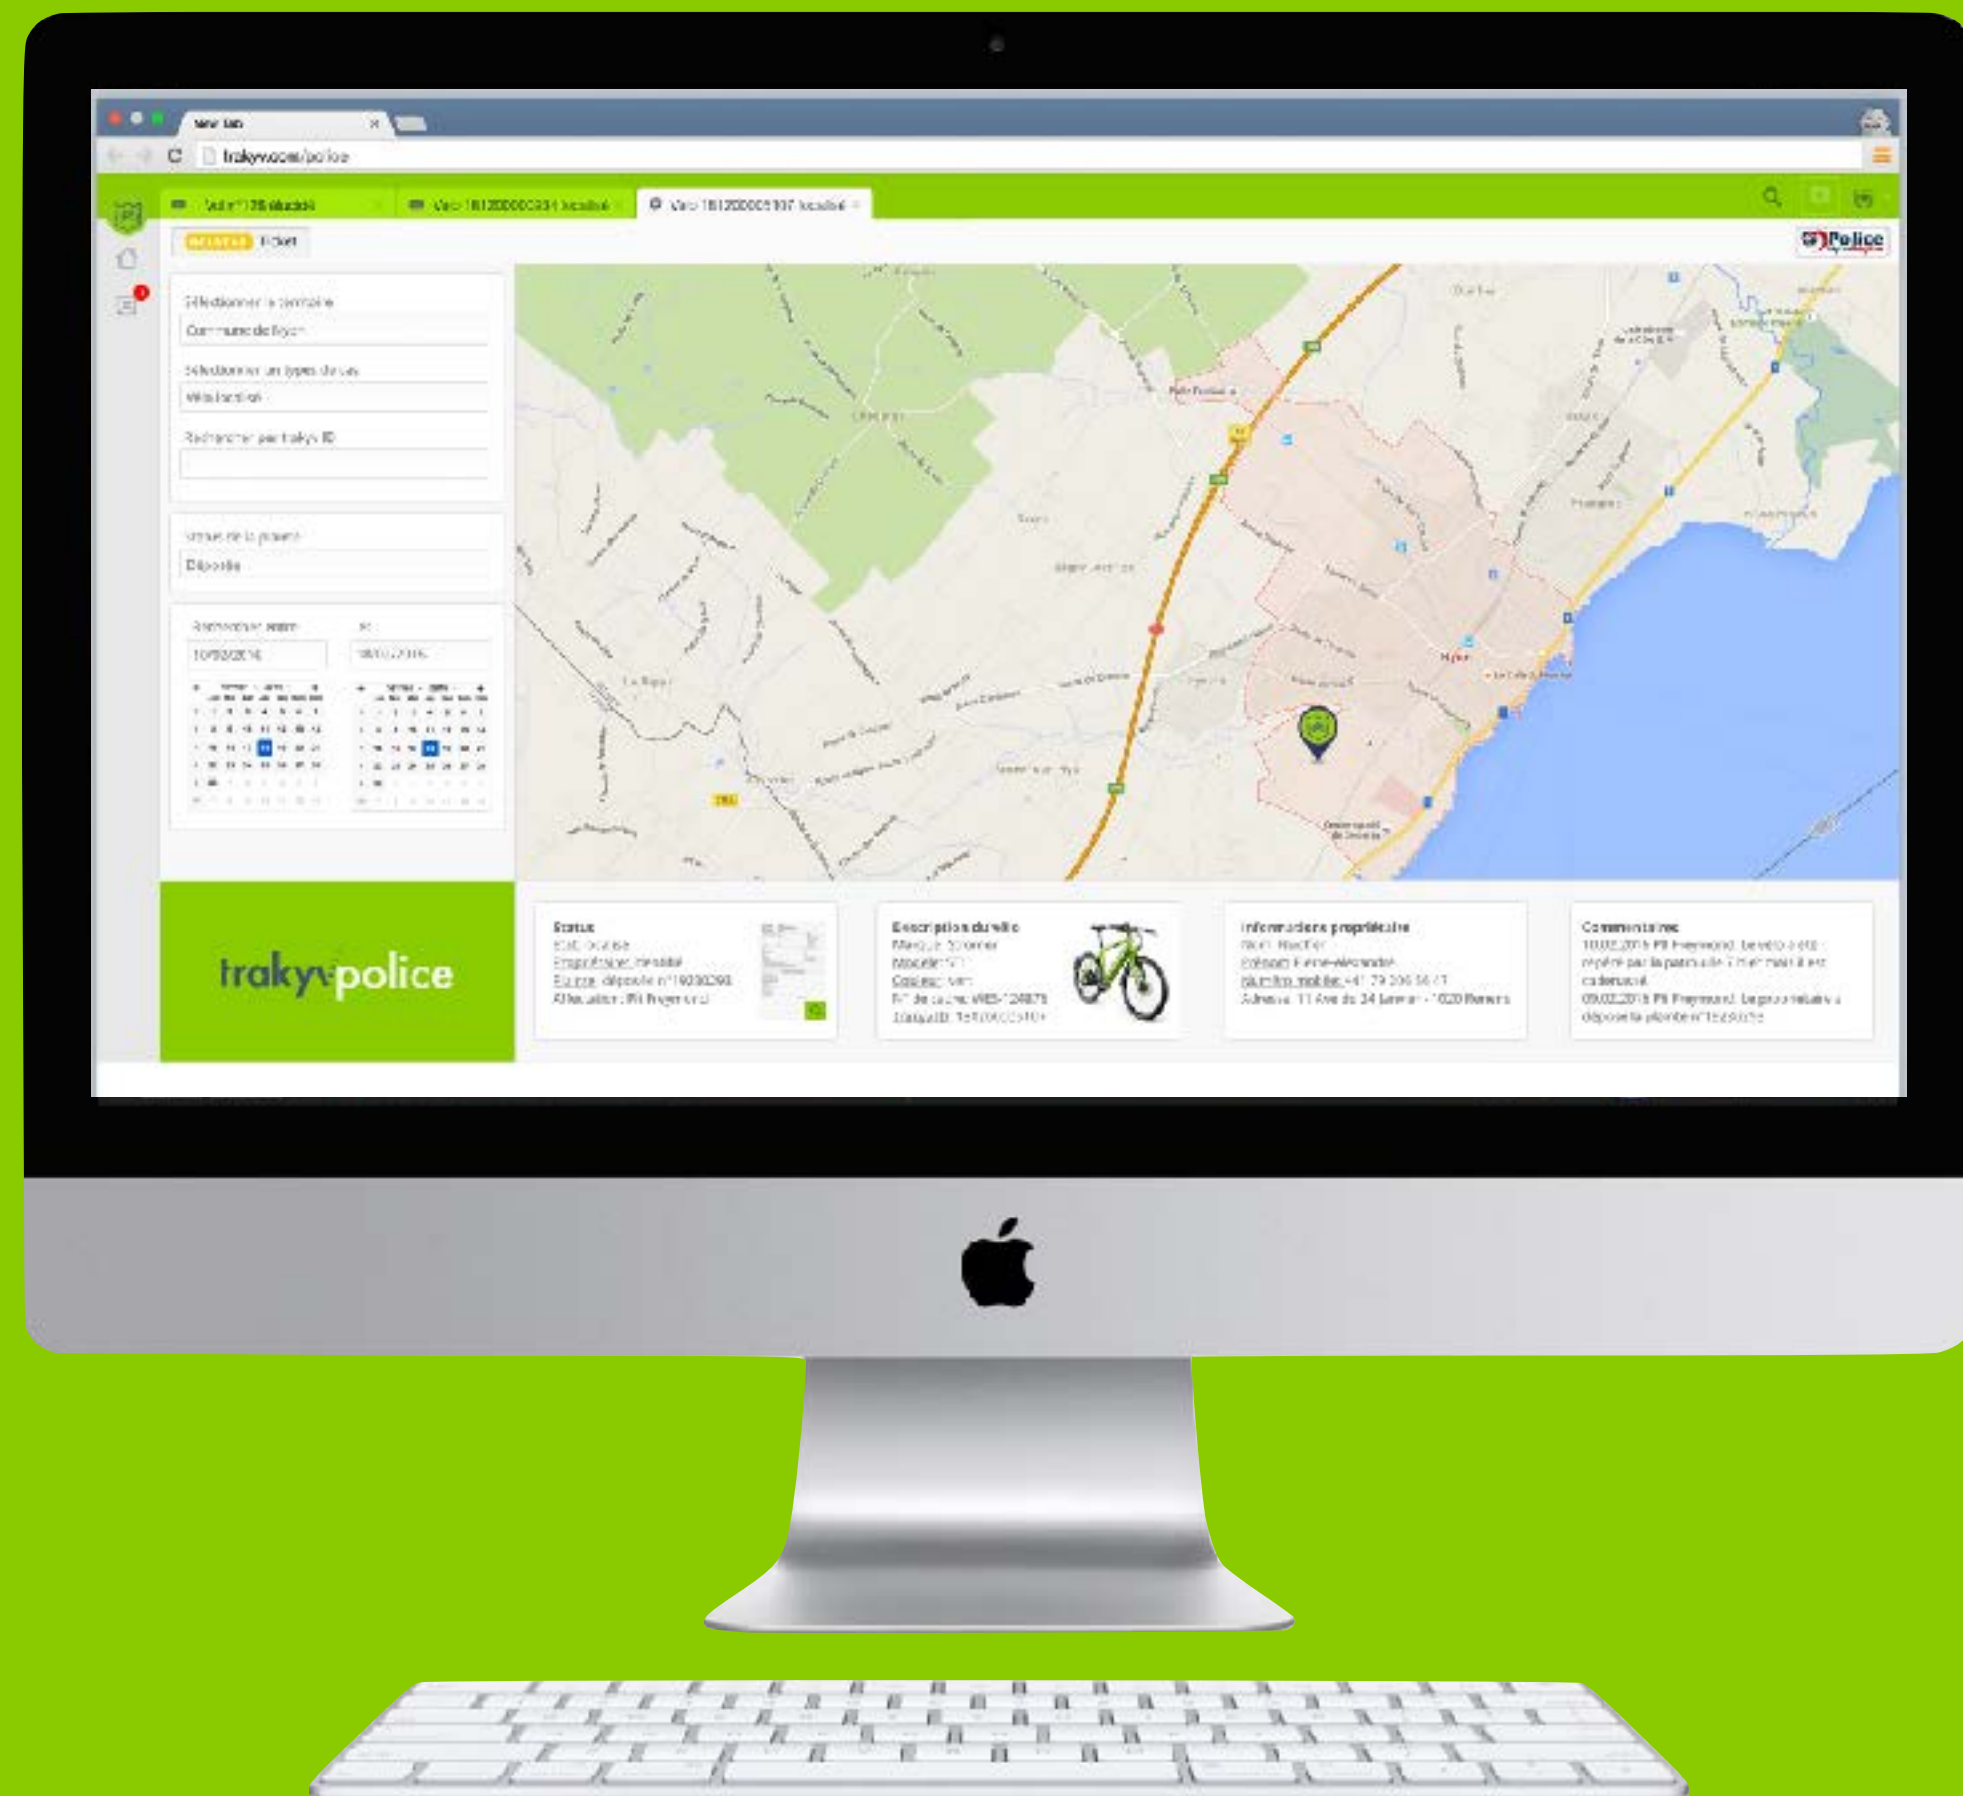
New Tab
trakyv.com/police
Vélo 1 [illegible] Vélo 181200000331 localisé Vélo 181200005107 localisé
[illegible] Ticket
Police
Sélectionner le territoire
Commune de Nyon
Sélectionner un types de cas
Vélo localisé
Rechercher par trakyv ID
Statut de la plainte
Déposée
Rechercher entre et
10/02/2016
18/02/2016
Nyon
trakyv police
Status
Etat: localisé
Propriétaire: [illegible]
Plainte: déposée n°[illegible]
Allocation: PR Freymond
Description du vélo
Marque: Stromer
Modèle: ST1
Couleur: vert
N° de cadre: WBS-124875
Trakyv ID: 181200005107
Informations propriétaire
Nom: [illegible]
Prénom: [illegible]
Numéro mobile: +41 79 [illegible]
Adresse: 11 Ave du 24 Janvier - 1020 Renens
Commentaires
10.02.2016 PR Freymond: Le vélo a été repéré par la patrouille 7 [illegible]
09.02.2016 PR Freymond: Le propriétaire a déposé la plainte n°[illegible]